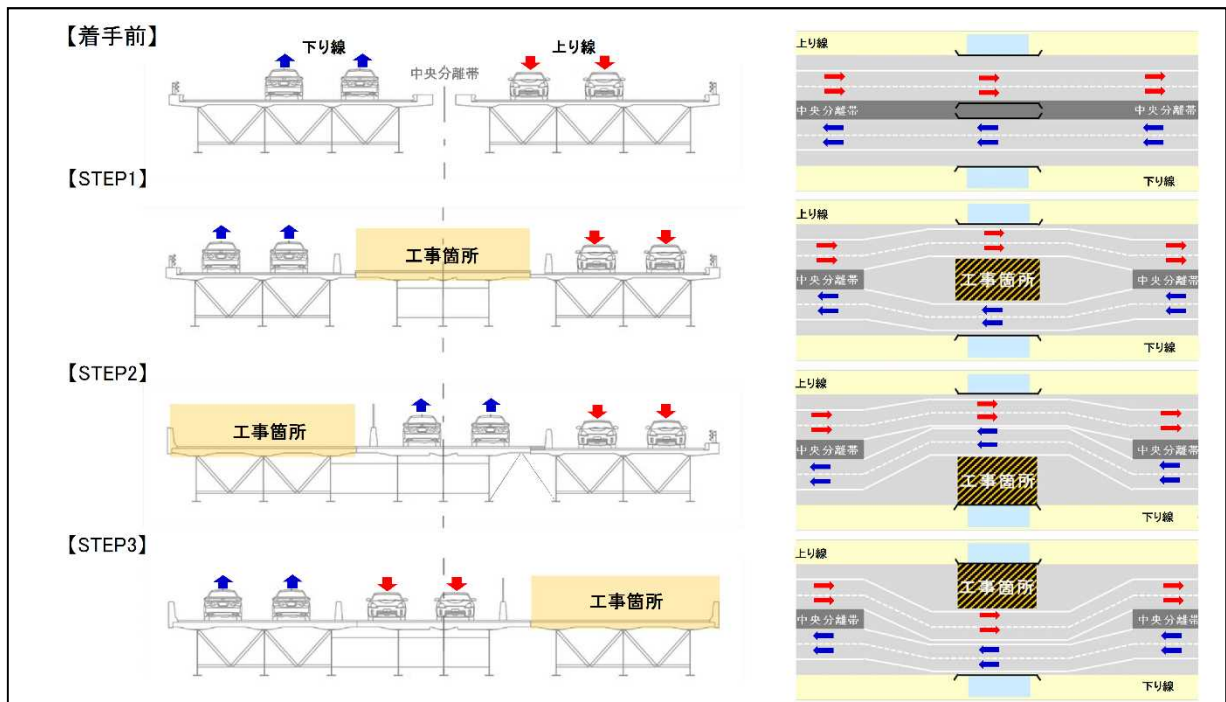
【着手前】

下り線

上り線

中央分離帯

上り線

中央分離帯

中央分離帯

下り線

【STEP1】

工事箇所

上り線

中央分離帯

工事箇所

中央分離帯

下り線

【STEP2】

工事箇所

上り線

中央分離帯

中央分離帯

工事箇所

下り線

【STEP3】

工事箇所

上り線

工事箇所

中央分離帯

中央分離帯

下り線